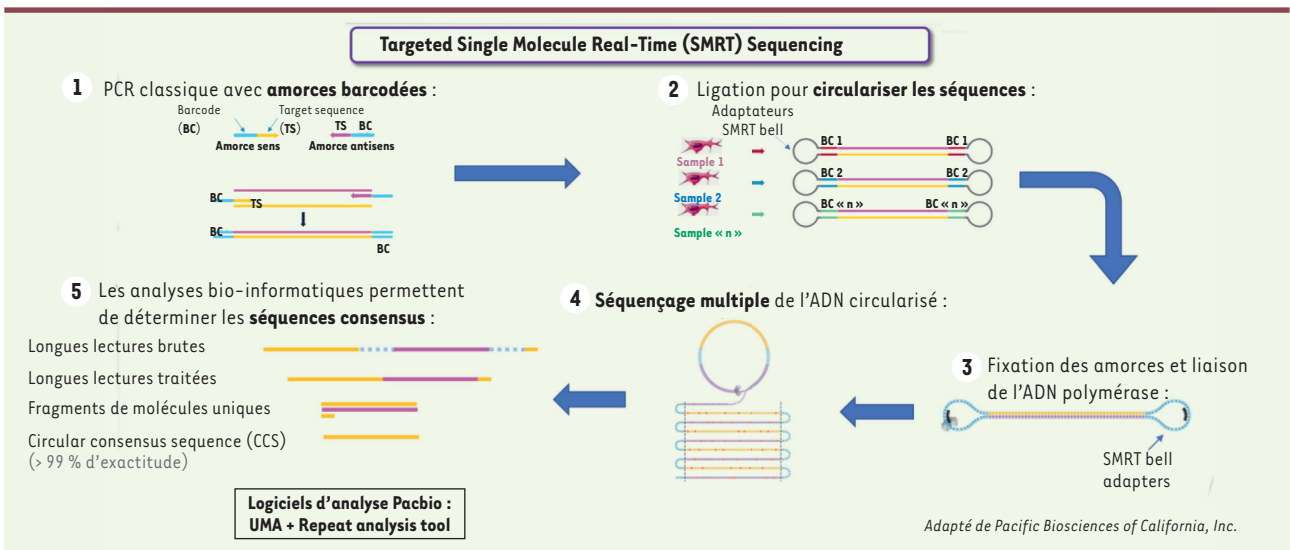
Targeted Single Molecule Real-Time (SMRT) Sequencing

1 PCR classique avec **amorces barcodées** :

Barcode (BC)

Target sequence (TS)

TS BC

Amorce sens

Amorce antisens

BC

TS

BC

BC

2 Ligation pour **circulariser les séquences** :

Adaptateurs SMRT bell

Sample 1

Sample 2

Sample « n »

BC 1 BC 1

BC 2 BC 2

BC « n » BC « n »

3 Fixation des amorces et liaison de l'ADN polymérase :

SMRT bell adapters

4 **Séquençage multiple** de l'ADN circularisé :

5 Les analyses bio-informatiques permettent de déterminer les **séquences consensus** :

Longues lectures brutes

Longues lectures traitées

Fragments de molécules uniques

Circular consensus sequence (CCS)
(> 99 % d'exactitude)

Logiciels d'analyse Pacbio :
UMA + Repeat analysis tool

Adapté de Pacific Biosciences of California, Inc.